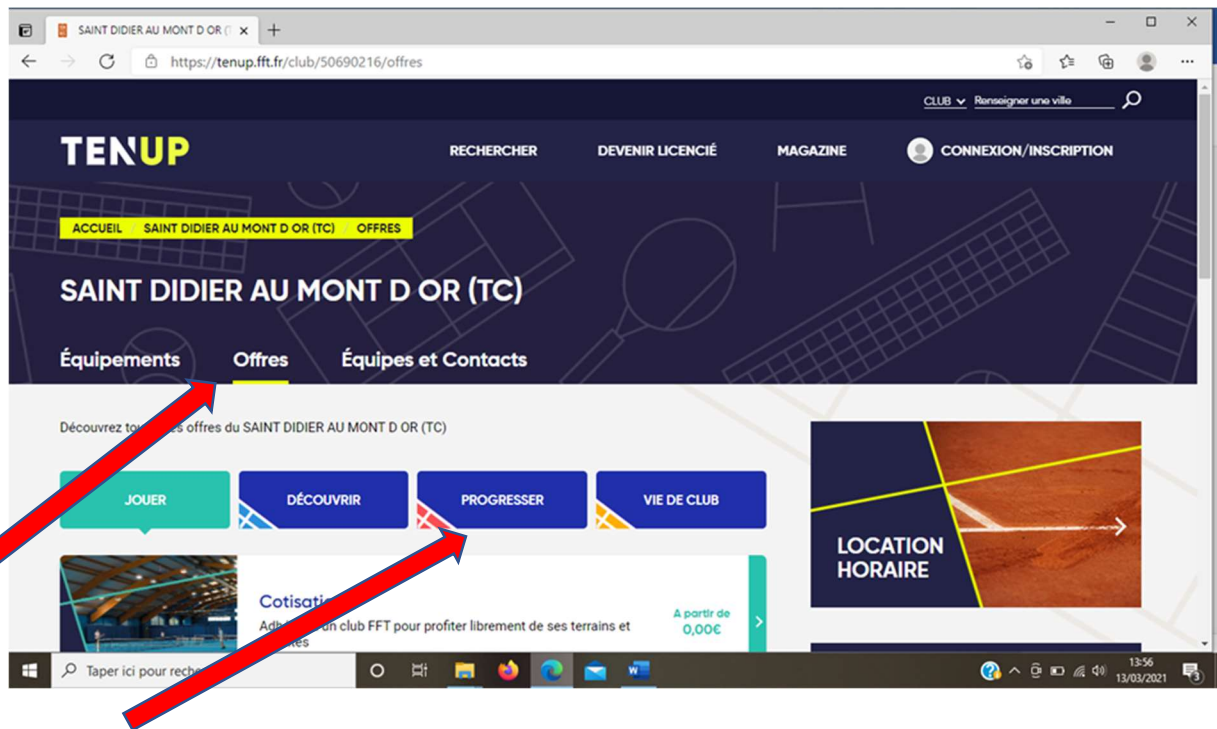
SAINT DIDIER AU MONT D OR (T ×

https://tenup.fft.fr/club/50690216/offres

CLUB Renseigner une ville

TENUP

RECHERCHER DEVENIR LICENCIÉ MAGAZINE CONNEXION/INSCRIPTION

ACCUEIL / SAINT DIDIER AU MONT D OR (TC) / OFFRES

SAINT DIDIER AU MONT D OR (TC)

Équipements Offres Équipes et Contacts

Découvrez to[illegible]es offres du SAINT DIDIER AU MONT D OR (TC)

JOUER DÉCOUVRIR PROGRESSER VIE DE CLUB

Cotisati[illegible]

Adh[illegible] un club FFT pour profiter librement de ses terrains et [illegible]tes

A partir de 0,00€

LOCATION HORAIRE

Taper ici pour rech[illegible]

13:56 13/03/2021